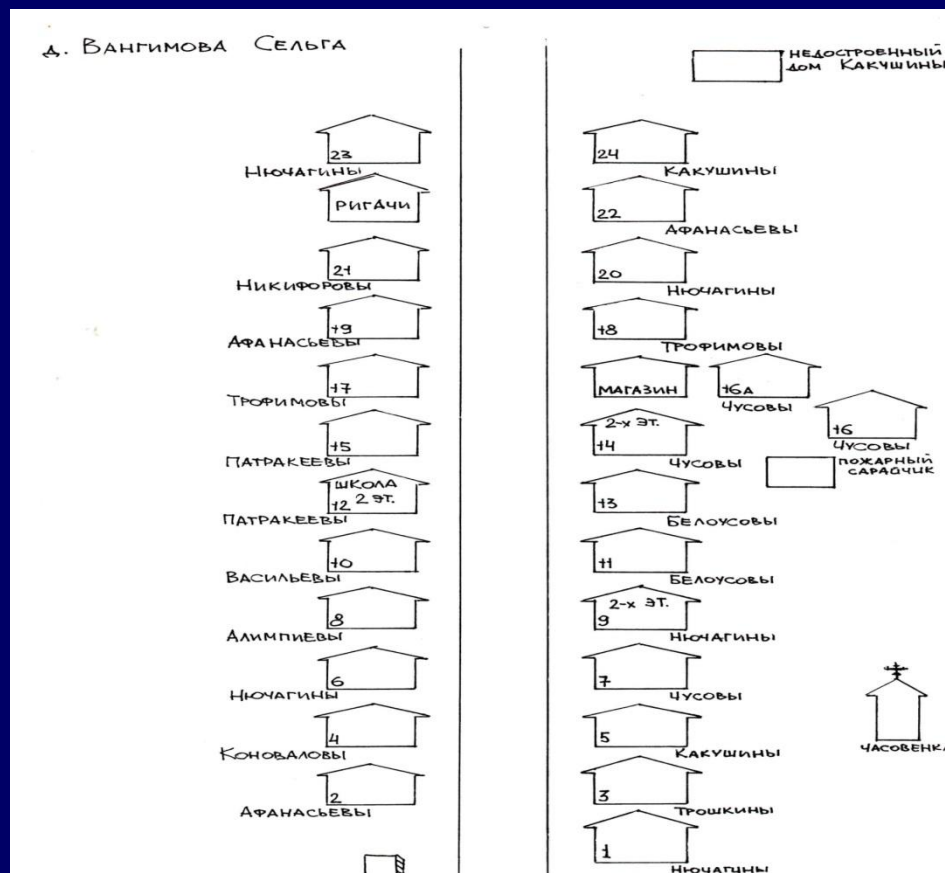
Д. ВАНГИМОВА СЕЛЬГА

НЕДОСТРОЕННЫЙ ДОМ КАКУШИНЫ

23
НЮЧАГИНЫ

РИГАЧИ

21
НИКИФОРОВЫ

19
АФАНАСЬЕВЫ

17
ТРОФИМОВЫ

15
ПАТРАКЕЕВЫ

ШКОЛА 2 ЭТ.
12
ПАТРАКЕЕВЫ

10
ВАСИЛЬЕВЫ

8
АЛИМПИЕВЫ

6
НЮЧАГИНЫ

4
КОНОВАЛОВЫ

2
АФАНАСЬЕВЫ

24
КАКУШИНЫ

22
АФАНАСЬЕВЫ

20
НЮЧАГИНЫ

18
ТРОФИМОВЫ

МАГАЗИН

16А
ЧУСОВЫ

16
ЧУСОВЫ

2-х ЭТ.
14
ЧУСОВЫ

ПОЖАРНЫЙ САРАЙЧИК

13
БЕЛОУСОВЫ

11
БЕЛОУСОВЫ

2-х ЭТ.
9
НЮЧАГИНЫ

7
ЧУСОВЫ

5
КАКУШИНЫ

ЧАСОВЕНКА

3
ТРОШКИНЫ

1
НЮЧАГИНЫ